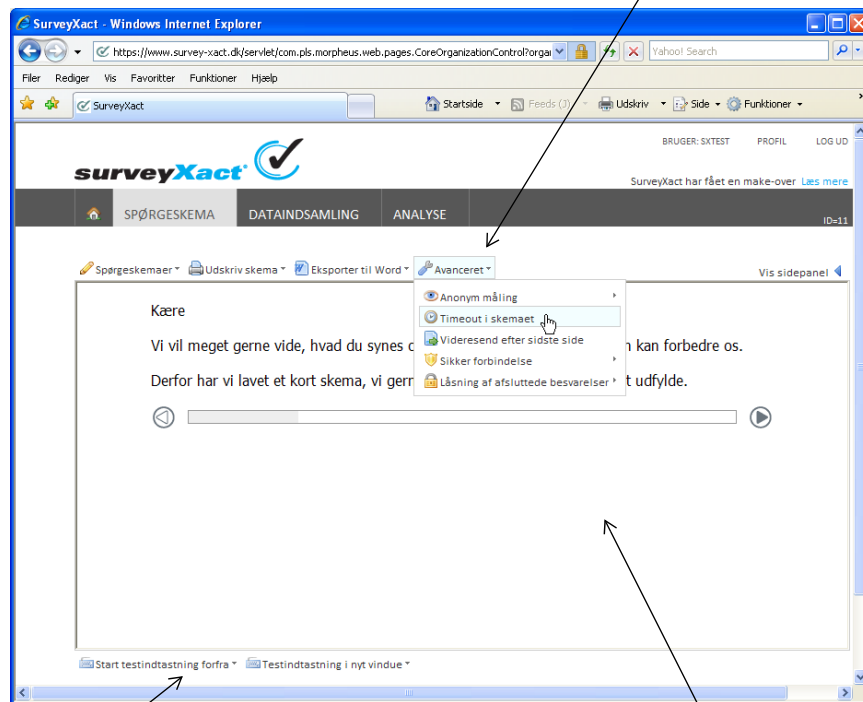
SurveyXact - Windows Internet Explorer

https://www.survey-xact.dk/servlet/com.pls.morpheus.web.pages.CoreOrganizationControl?orga

Yahoo! Search

Filer Rediger Vis Favoritter Funktioner Hjælp

SurveyXact

Startside Feeds (J) Udskriv Side Funktioner

BRUGER: SXTEST PROFIL LOG UD

surveyXact

SurveyXact har fået en make-over Læs mere

SPØRGESKEMA DATAINDSAMLING ANALYSE

ID=11

Spørgeskemaer Udskriv skema Eksporter til Word Avanceret

Vis sidepanel

Anonym måling
Timeout i skemaet
Videresend efter sidste side
Sikker forbindelse
Låsning af afsluttede besvarelser

Kære

Vi vil meget gerne vide, hvad du synes o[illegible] kan forbedre os.

Derfor har vi lavet et kort skema, vi gern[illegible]t udfylde.

Start testindtastning forfra Testindtastning i nyt vindue